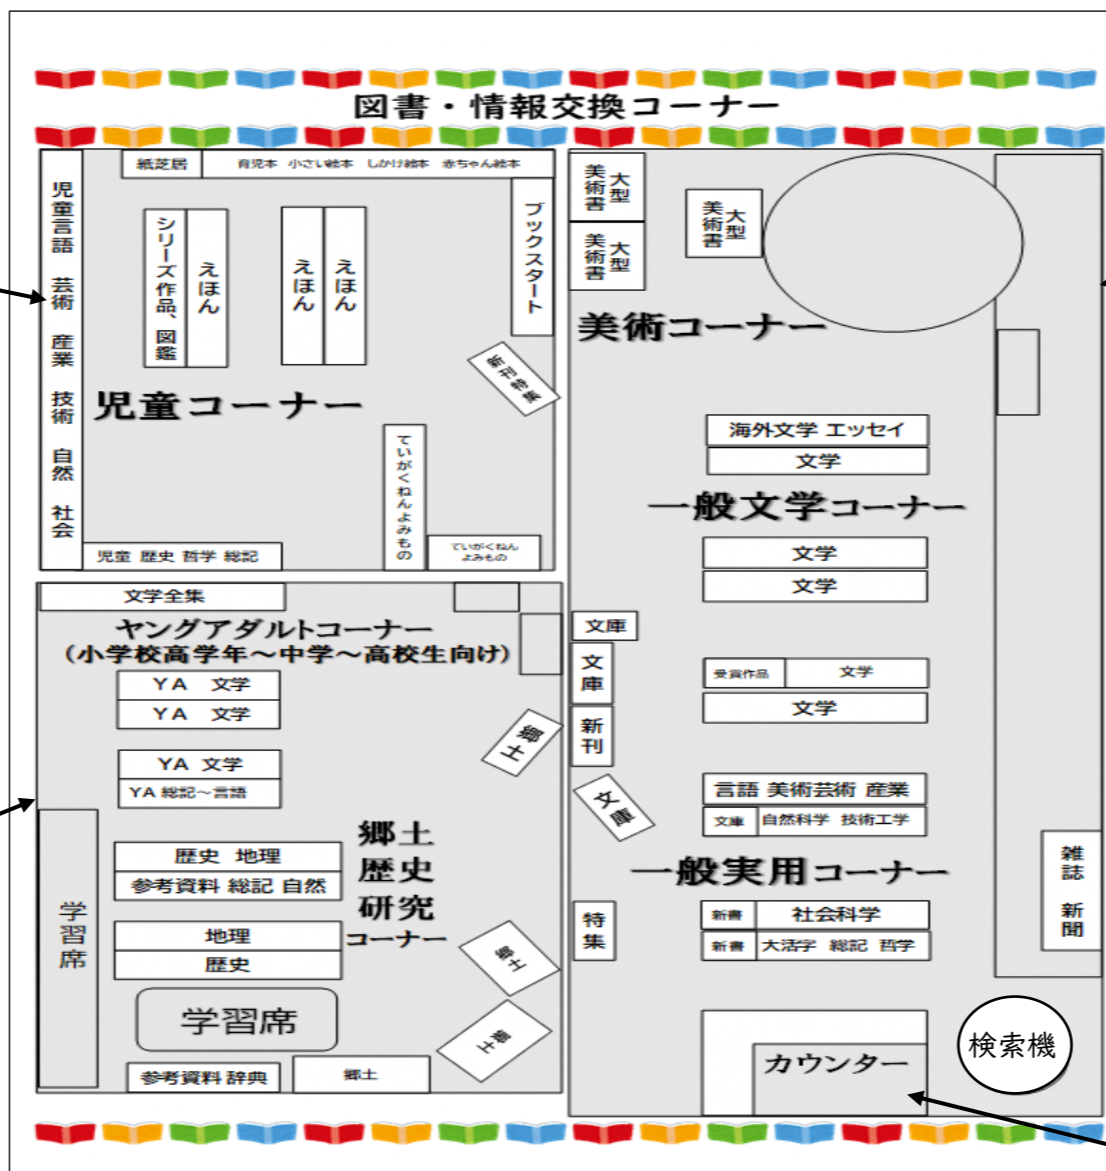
図書・情報交換コーナー

児童言語 芸術 産業 技術 自然 社会

紙芝居

育児本 小さい絵本 しかけ絵本 赤ちゃん絵本

シリーズ作品、図鑑

えほん

えほん

えほん

ブックスタート

新刊絵本

児童コーナー

ていがくねんよみもの

ていがくねんよみもの

児童 歴史 哲学 総記

美術書 大型

美術書 大型

美術書 大型

美術コーナー

海外文学 エッセイ

文学

一般文学コーナー

文学

文学

文学全集

ヤングアダルトコーナー
（小学校高学年～中学～高校生向け）

YA 文学

YA 文学

YA 文学

YA 総記～言語

郷土

学習席

歴史 地理

参考資料 総記 自然

郷土
歴史
研究
コーナー

地理

歴史

学習席

参考資料 辞典

郷土

郷土

郷土

文庫

文庫

新刊

文庫

受賞作品

文学

文学

言語 美術芸術 産業

文庫

自然科学 技術工学

一般実用コーナー

特集

新書

社会科学

新書

大活字 総記 哲学

雑誌

新聞

検索機

カウンター